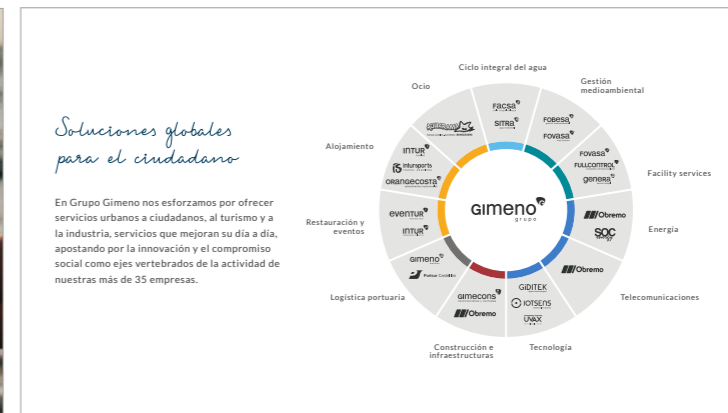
Soluciones globales para el ciudadano

En Grupo Gimeno nos esforzamos por ofrecer servicios urbanos a ciudadanos, al turismo y a la industria, servicios que mejoran su día a día, apostando por la innovación y el compromiso social como ejes vertebrados de la actividad de nuestras más de 35 empresas.

Ciclo integral del agua
Gestión medioambiental
Facility services
Energía
Telecomunicaciones
Tecnología
Construcción e infraestructuras
Logística portuaria
Restauración y eventos
Alojamiento
Ocio

facsa
SITRA
FOBESA
FOVASA
FOVASA
FULLCONTROL
genera
Obremo
SOC
Obremo
GIDITEK
IOTSENS
UVAX
gimecons
Obremo
Pulsa Castillo
gimeno
eventur
intur
intur
inturspoto
ORANGECOSTA
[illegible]

gimeno
grupo